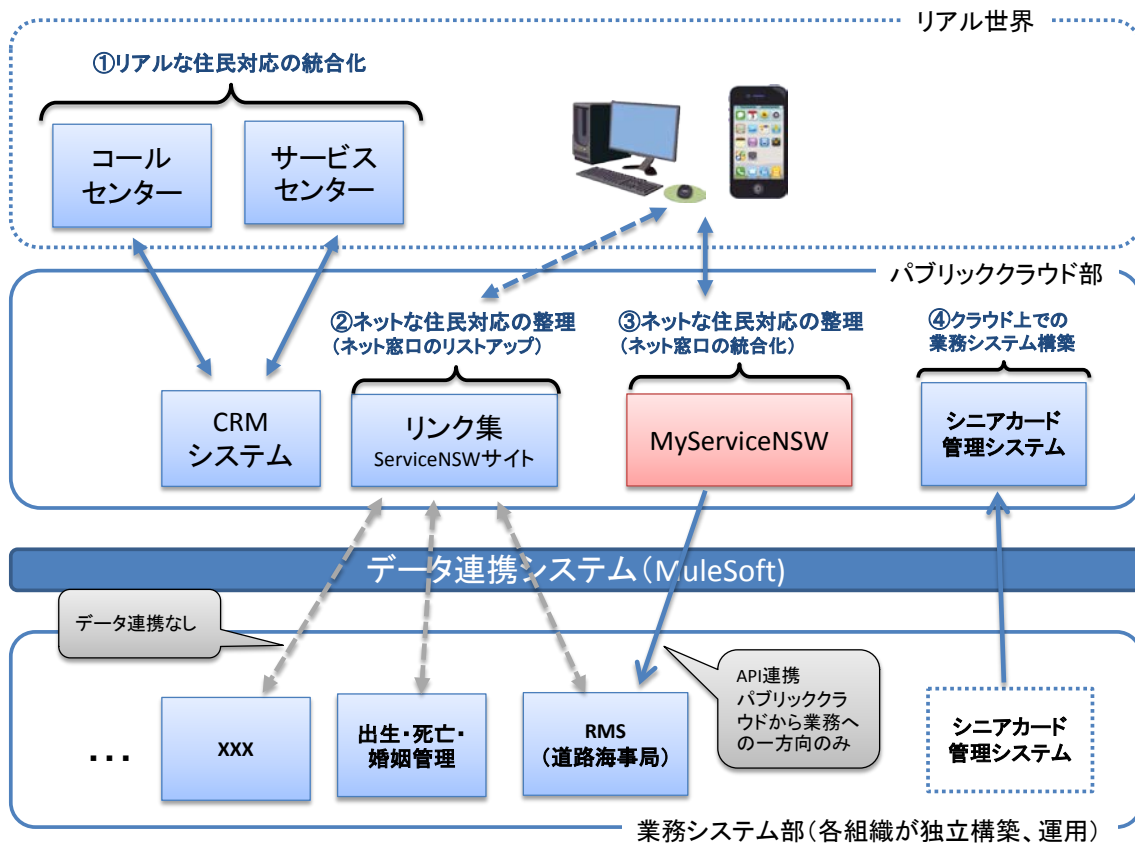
リアル世界

①リアルな住民対応の統合化

コール センター

サービス センター

パブリッククラウド部

②ネットな住民対応の整理（ネット窓口のリストアップ）

③ネットな住民対応の整理（ネット窓口の統合化）

④クラウド上での業務システム構築

CRM システム

リンク集 ServiceNSWサイト

MyServiceNSW

シニアカード管理システム

データ連携システム（MuleSoft）

データ連携なし

API連携 パブリッククラウドから業務への一方向のみ

・・・

XXX

出生・死亡・婚姻管理

RMS（道路海事局）

シニアカード管理システム

業務システム部（各組織が独立構築、運用）